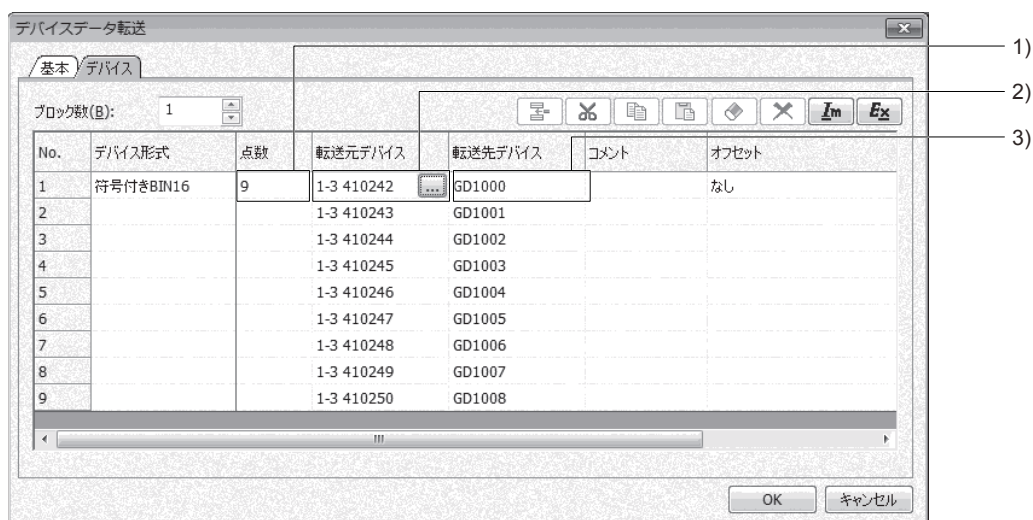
デバイスデータ転送

基本 デバイス

ブロック数(B): 1

Im Ex

| No. | デバイス形式 | 点数 | 転送元デバイス | 転送先デバイス | コメント | オフセット |
|---|---|---|---|---|---|---|
| 1 | 符号付きBIN16 | 9 | 1-3 410242 ... | GD1000 | | なし |
| 2 | | | 1-3 410243 | GD1001 | | |
| 3 | | | 1-3 410244 | GD1002 | | |
| 4 | | | 1-3 410245 | GD1003 | | |
| 5 | | | 1-3 410246 | GD1004 | | |
| 6 | | | 1-3 410247 | GD1005 | | |
| 7 | | | 1-3 410248 | GD1006 | | |
| 8 | | | 1-3 410249 | GD1007 | | |
| 9 | | | 1-3 410250 | GD1008 | | |

OK キャンセル

1)
2)
3)